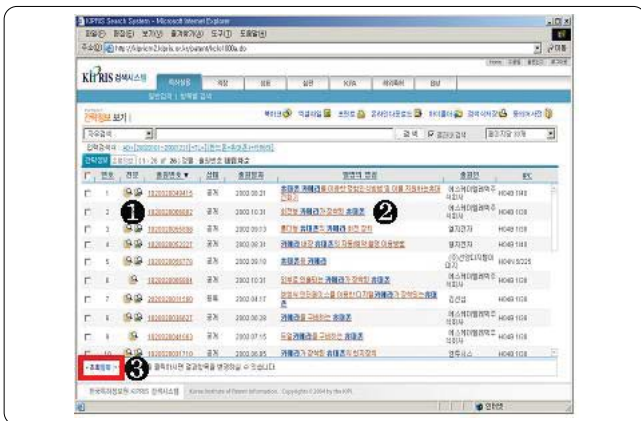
KIPRIS Search System - Microsoft Internet Explorer

파일(F) 편집(E) 보기(V) 즐겨찾기(A) 도구(T) 도움말(H)

주소(D) http://kipris2.kipris.or.kr/patent/kr/kr1800a.do

이동

KIPRIS 검색시스템

특허실용 | 디자인 | 상표 | 심판 | KPA | 해외특허 | 법령

일반검색 | 항목별 검색

간략정보 보기

검색 | 결과내검색

간략정보 | 초록보기 | [1-26 / 총 26] 건

| 번호 | 전자 | 출원번호 ▼ | 상태 | 출원일자 | 발명의 명칭 | 출원인 | IPC |
|---|---|---|---|---|---|---|---|
| 1 | | 1020020049815 | 공개 | 2002.08.21 | 휴대폰 카메라 이용한 전자상거래 정보통신 | 에스케이텔레텍주식회사 | H04B 1/40 |
| 2 | | 1020020066087 | 공개 | 2002.10.31 | 회전형 카메라가 장착된 휴대폰 | 에스케이텔레텍주식회사 | H04B 1/40 |
| 3 | | 1020020055696 | 공개 | 2002.09.13 | 휴대폰 카메라 회전 장치 | 엘지전자 | H04B 1/40 |
| 4 | | 1020020062227 | 공개 | 2002.09.31 | 카메라 내장 휴대폰의 자동 화상 이용방법 | 엘지전자 | H04B 1/40 |
| 5 | | 1020020065770 | 공개 | 2002.10.26 | 휴대폰용 카메라 | (주)샌디디지털 | H04N 5/225 |
| 6 | | 1020020065884 | 공개 | 2002.10.31 | 회전이 용이한 카메라가 장착된 휴대폰 | 에스케이텔레텍주식회사 | H04B 1/40 |
| 7 | | 1020020051180 | 등록 | 2002.04.17 | 카메라가 장착된 휴대폰 | 김선섭 | H04B 1/40 |
| 8 | | 1020020053627 | 공개 | 2002.09.28 | 카메라를 구비하는 휴대폰 | 에스케이텔레텍주식회사 | H04B 1/40 |
| 9 | | 1020020041043 | 공개 | 2002.07.15 | 듀얼 카메라를 구비하는 휴대폰 | 에스케이텔레텍주식회사 | H04B 1/40 |
| 10 | | 1020020031710 | 공개 | 2002.06.05 | 카메라가 장착된 휴대폰의 회전장치 | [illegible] | H04B 1/40 |

초록보기 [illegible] 클릭하시면 결과화면을 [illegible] 수 있습니다.

한국특허정보원 KIPRIS 검색시스템 | Korea Institute of Patent Information Copyright © 2004 by the KIPI.

인터넷